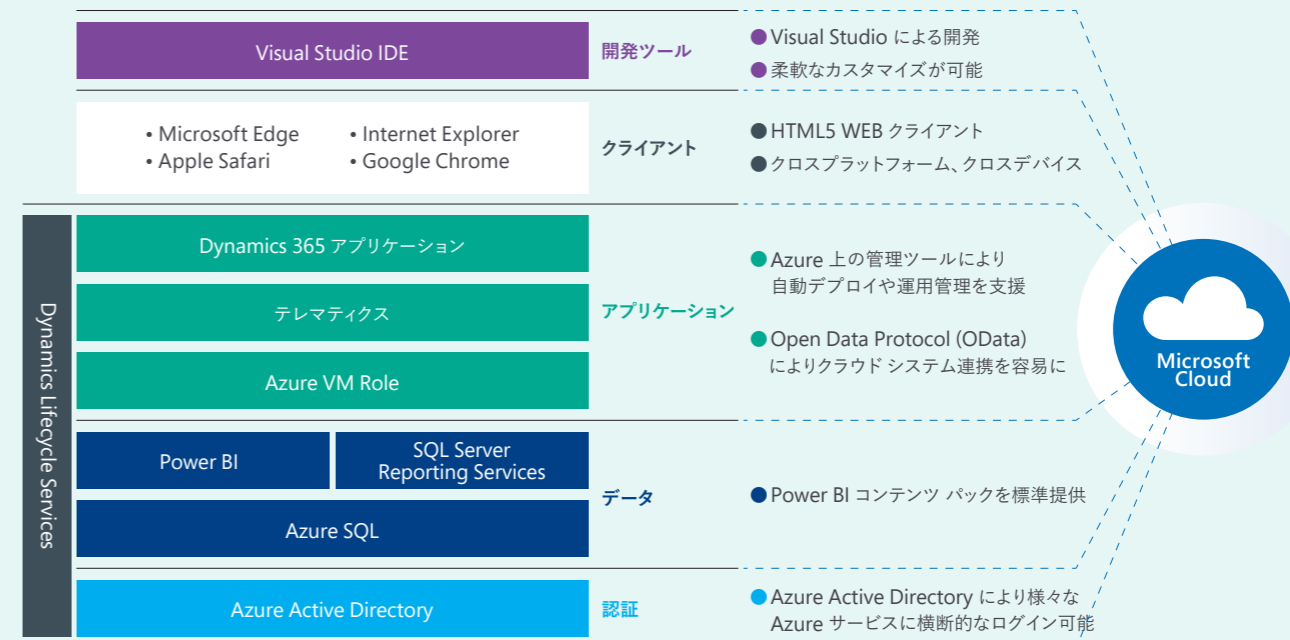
Visual Studio IDE

開発ツール

● Visual Studio による開発
● 柔軟なカスタマイズが可能

• Microsoft Edge
• Apple Safari
• Internet Explorer
• Google Chrome

クライアント

● HTML5 WEB クライアント
● クロスプラットフォーム、クロスデバイス

Dynamics Lifecycle Services

Dynamics 365 アプリケーション

テレマティクス

Azure VM Role

アプリケーション

● Azure 上の管理ツールにより自動デプロイや運用管理を支援

● Open Data Protocol (OData) によりクラウド システム連携を容易に

Power BI

SQL Server Reporting Services

Azure SQL

データ

● Power BI コンテンツ パックを標準提供

Azure Active Directory

認証

● Azure Active Directory により様々な Azure サービスに横断的なログイン可能

Microsoft Cloud